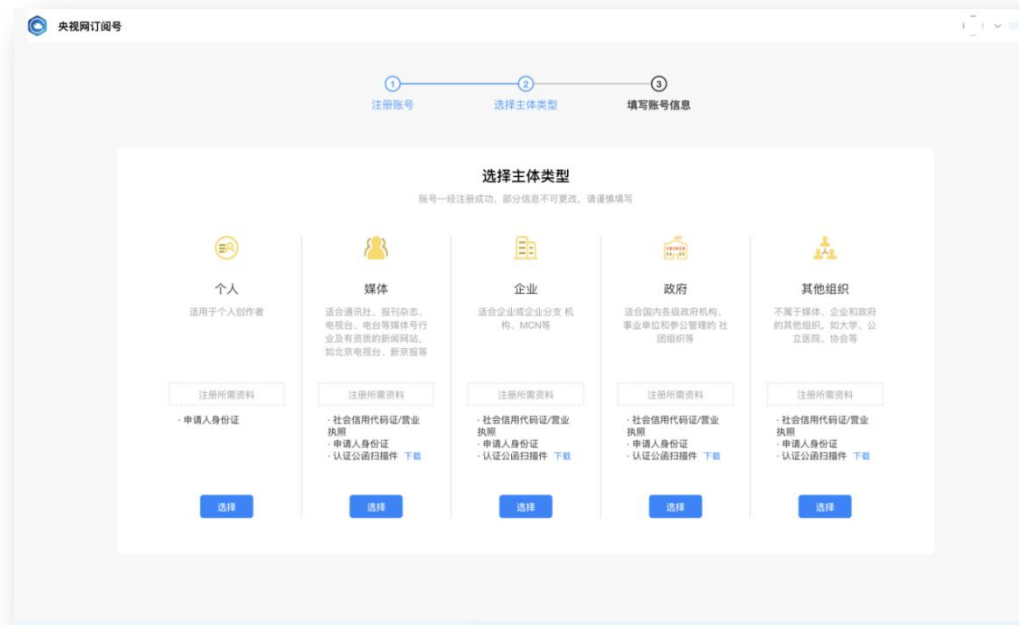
央视网订阅号

1 注册账号
2 选择主体类型
3 填写账号信息

选择主体类型

账号一经注册成功，部分信息不可更改，请谨慎填写

个人

适用于个人创作者

注册所需资料

· 申请人身份证

选择

媒体

适合通讯社、报刊杂志、电视台、电台等媒体号行业及有资质的新闻网站。如北京电视台、新京报等

注册所需资料

· 社会信用代码证/营业执照
· 申请人身份证
· 认证公函扫描件 下载

选择

企业

适合企业或企业分支机构、MCN等

注册所需资料

· 社会信用代码证/营业执照
· 申请人身份证
· 认证公函扫描件 下载

选择

政府

适合国内各级政府机构、事业单位和参公管理的社团组织等

注册所需资料

· 社会信用代码证/营业执照
· 申请人身份证
· 认证公函扫描件 下载

选择

其他组织

不属于媒体、企业和政府的其他组织，如大学、公立医院、协会等

注册所需资料

· 社会信用代码证/营业执照
· 申请人身份证
· 认证公函扫描件 下载

选择